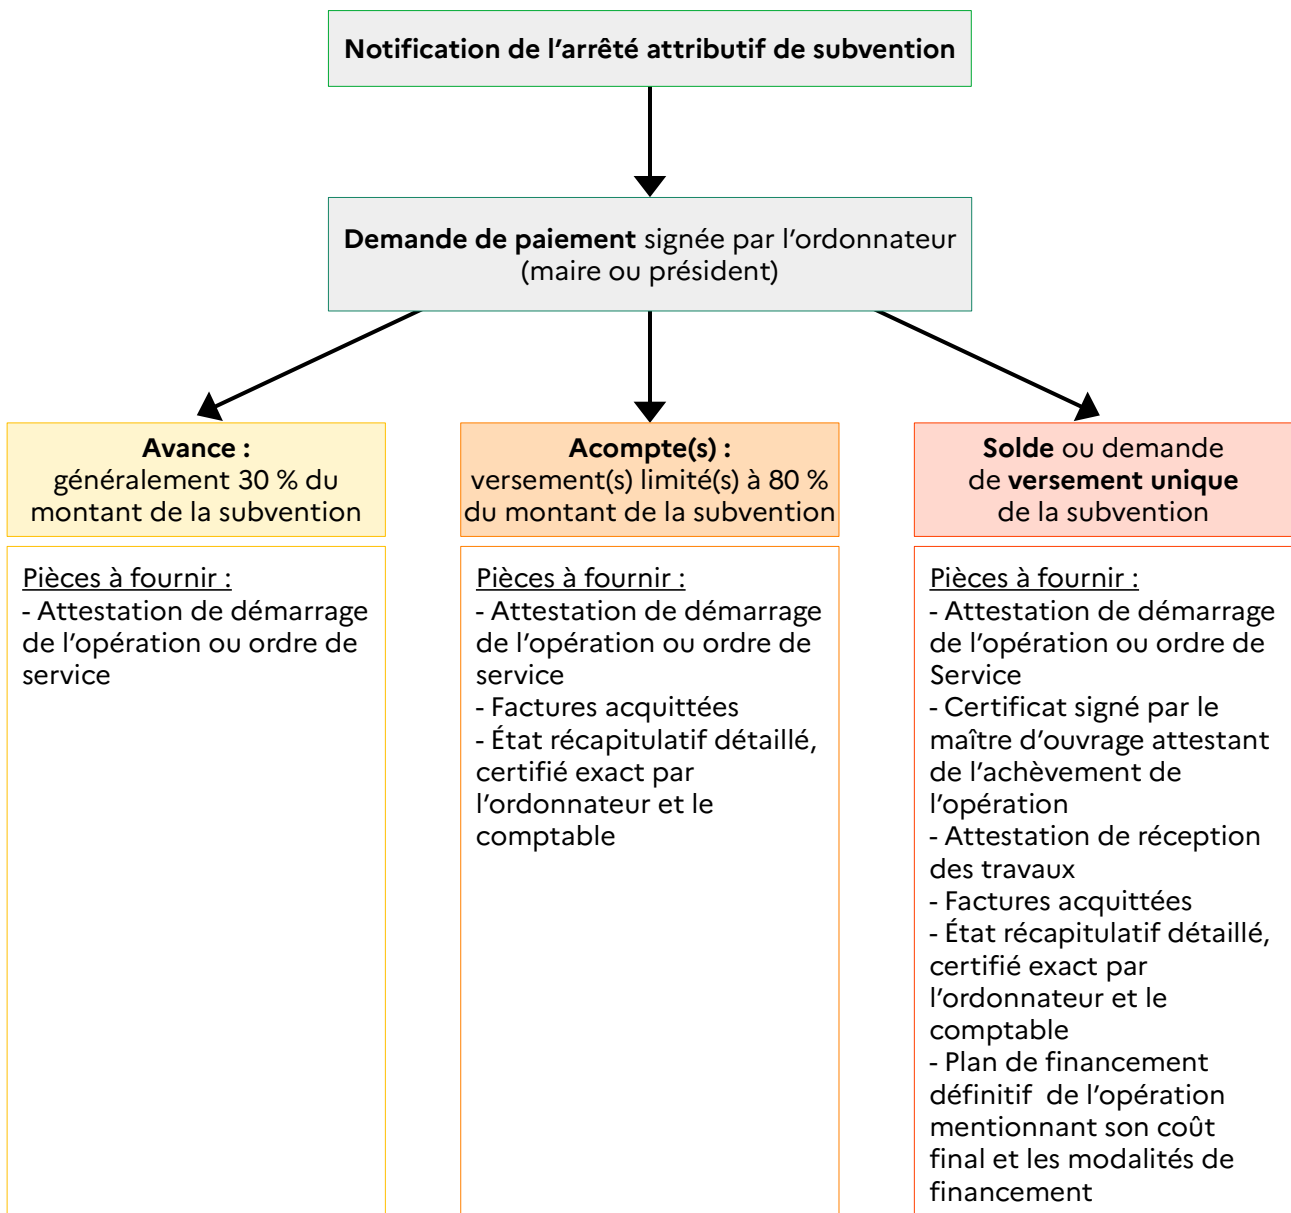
Notification de l’arrêté attributif de subvention

Demande de paiement signée par l’ordonnateur (maire ou président)

Avance : généralement 30 % du montant de la subvention

Pièces à fournir :
- Attestation de démarrage de l’opération ou ordre de service

Acompte(s) : versement(s) limité(s) à 80 % du montant de la subvention

Pièces à fournir :
- Attestation de démarrage de l’opération ou ordre de service
- Factures acquittées
- État récapitulatif détaillé, certifié exact par l’ordonnateur et le comptable

Solde ou demande de versement unique de la subvention

Pièces à fournir :
- Attestation de démarrage de l’opération ou ordre de Service
- Certificat signé par le maître d’ouvrage attestant de l’achèvement de l’opération
- Attestation de réception des travaux
- Factures acquittées
- État récapitulatif détaillé, certifié exact par l’ordonnateur et le comptable
- Plan de financement définitif de l’opération mentionnant son coût final et les modalités de financement